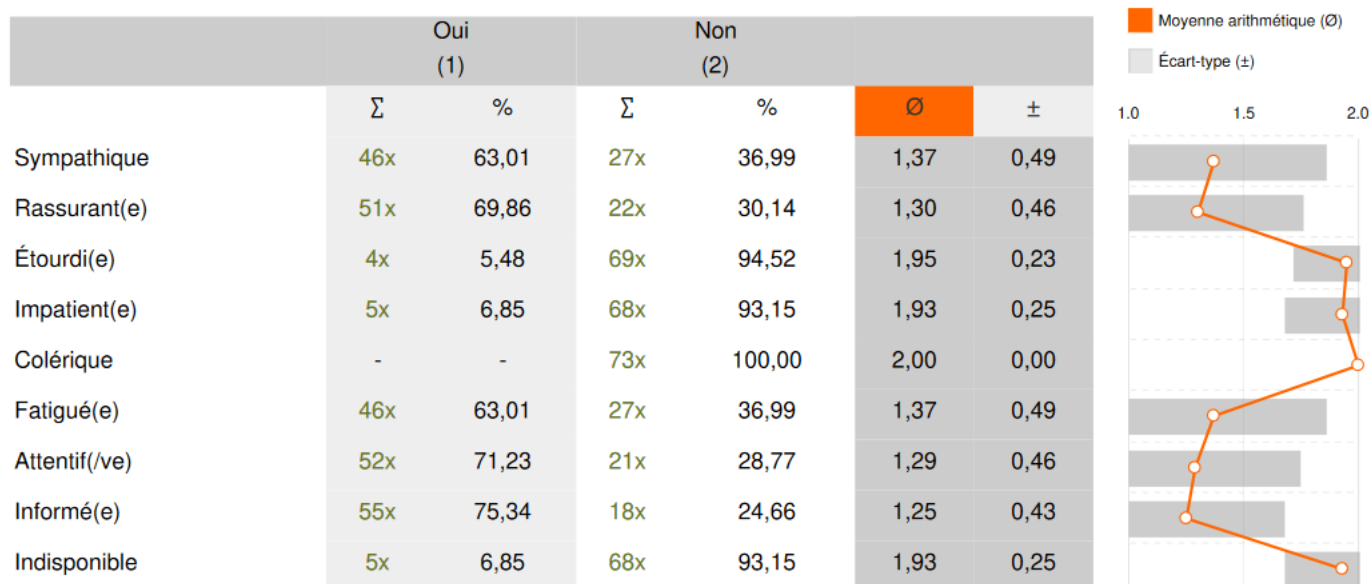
|  | Oui (1) |  | Non (2) |  |  |  |
|---|---|---|---|---|---|---|
|  | Σ | % | Σ | % | Ø | ± |
| Sympathique | 46x | 63,01 | 27x | 36,99 | 1,37 | 0,49 |
| Rassurant(e) | 51x | 69,86 | 22x | 30,14 | 1,30 | 0,46 |
| Étourdi(e) | 4x | 5,48 | 69x | 94,52 | 1,95 | 0,23 |
| Impatient(e) | 5x | 6,85 | 68x | 93,15 | 1,93 | 0,25 |
| Colérique | - | - | 73x | 100,00 | 2,00 | 0,00 |
| Fatigué(e) | 46x | 63,01 | 27x | 36,99 | 1,37 | 0,49 |
| Attentif(/ve) | 52x | 71,23 | 21x | 28,77 | 1,29 | 0,46 |
| Informé(e) | 55x | 75,34 | 18x | 24,66 | 1,25 | 0,43 |
| Indisponible | 5x | 6,85 | 68x | 93,15 | 1,93 | 0,25 |

Moyenne arithmétique (Ø)
Écart-type (±)

1.0 1.5 2.0